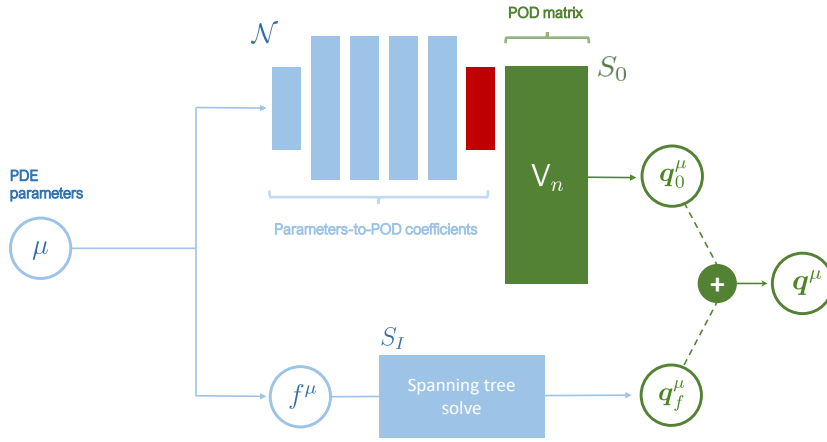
$\mathcal{N}$

POD matrix

$S_0$

PDE parameters

$\mu$

$\mathsf{V}_n$

$\boldsymbol{q}_0^{\mu}$

Parameters-to-POD coefficients

+

$\boldsymbol{q}^{\mu}$

$S_I$

$f^{\mu}$

Spanning tree solve

$\boldsymbol{q}_f^{\mu}$